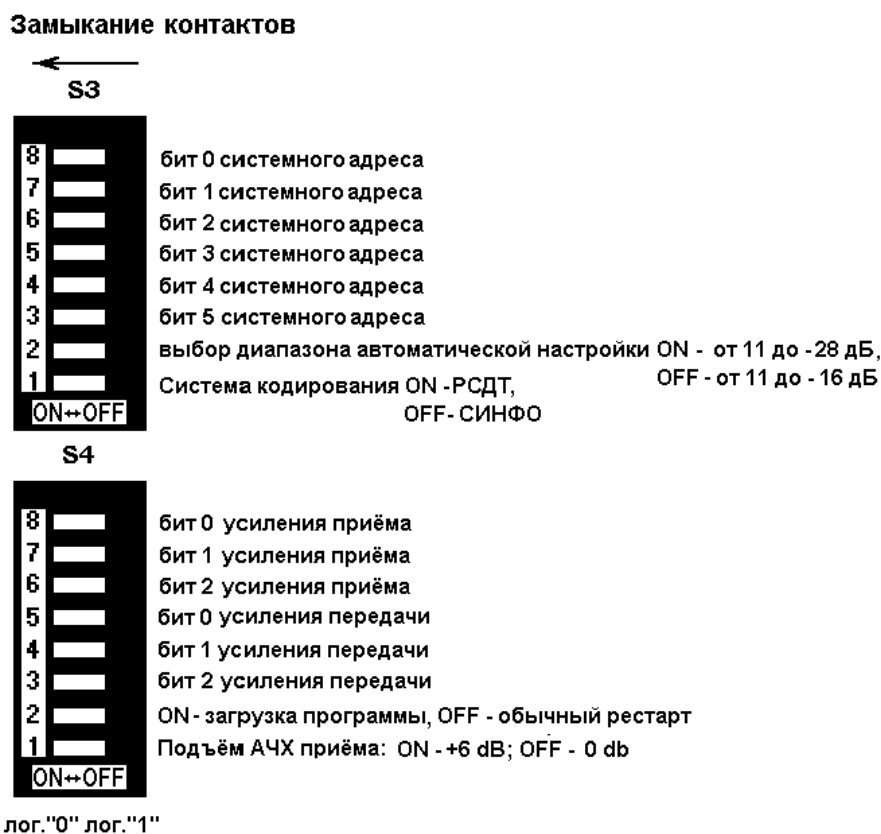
Замыкание контактов

S3

8 бит 0 системного адреса
7 бит 1 системного адреса
6 бит 2 системного адреса
5 бит 3 системного адреса
4 бит 4 системного адреса
3 бит 5 системного адреса
2 выбор диапазона автоматической настройки ON - от 11 до -28 дБ, OFF - от 11 до - 16 дБ
1 Система кодирования ON -РСДТ, OFF- СИНФО
ON↔OFF

S4

8 бит 0 усиления приёма
7 бит 1 усиления приёма
6 бит 2 усиления приёма
5 бит 0 усиления передачи
4 бит 1 усиления передачи
3 бит 2 усиления передачи
2 ON - загрузка программы, OFF - обычный рестарт
1 Подъём АЧХ приёма: ON - +6 dB; OFF - 0 db
ON↔OFF

лог."0" лог."1"